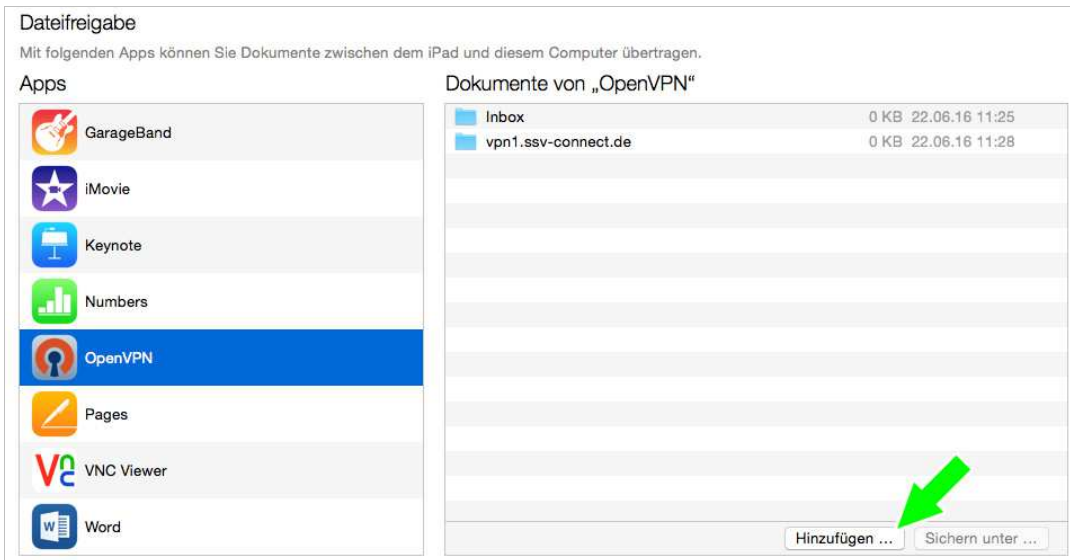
Dateifreigabe

Mit folgenden Apps können Sie Dokumente zwischen dem iPad und diesem Computer übertragen.

Apps

GarageBand

iMovie

Keynote

Numbers

OpenVPN

Pages

VNC Viewer

Word

Dokumente von „OpenVPN“

| | | |
|---|---|---|
| Inbox | 0 KB | 22.06.16 11:25 |
| vpn1.ssv-connect.de | 0 KB | 22.06.16 11:28 |

Hinzufügen ...

Sichern unter ...